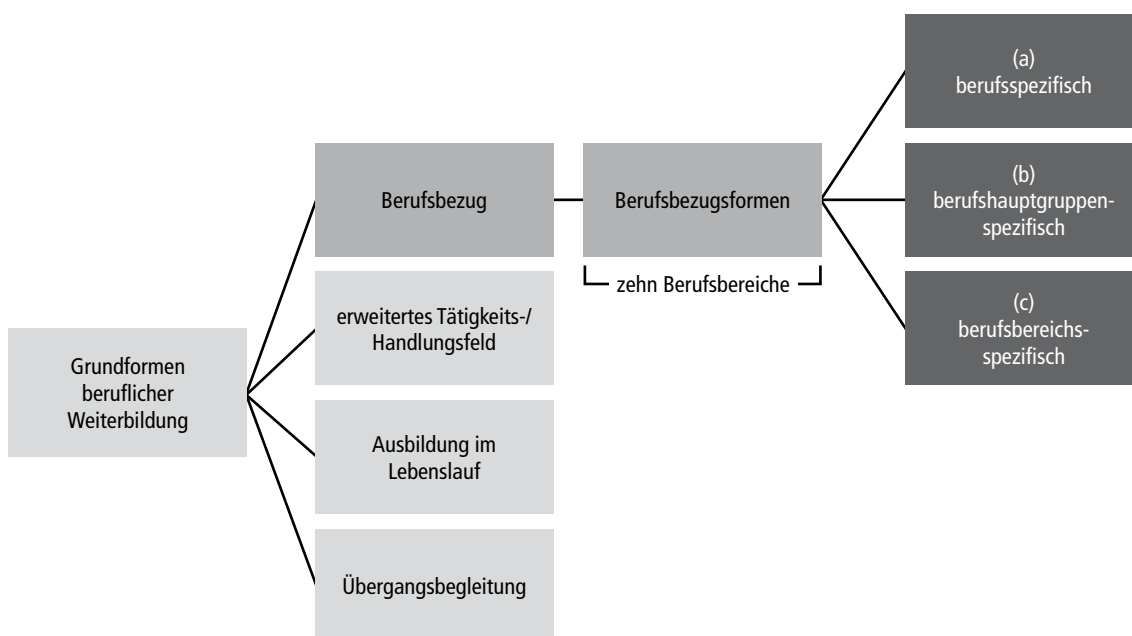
Grundformen beruflicher Weiterbildung

Berufsbezug

erweitertes Tätigkeits-/ Handlungsfeld

Ausbildung im Lebenslauf

Übergangsbegleitung

Berufsbezugsformen

zehn Berufsbereiche

(a) berufsspezifisch

(b) berufshauptgruppenspezifisch

(c) berufsbereichsspezifisch